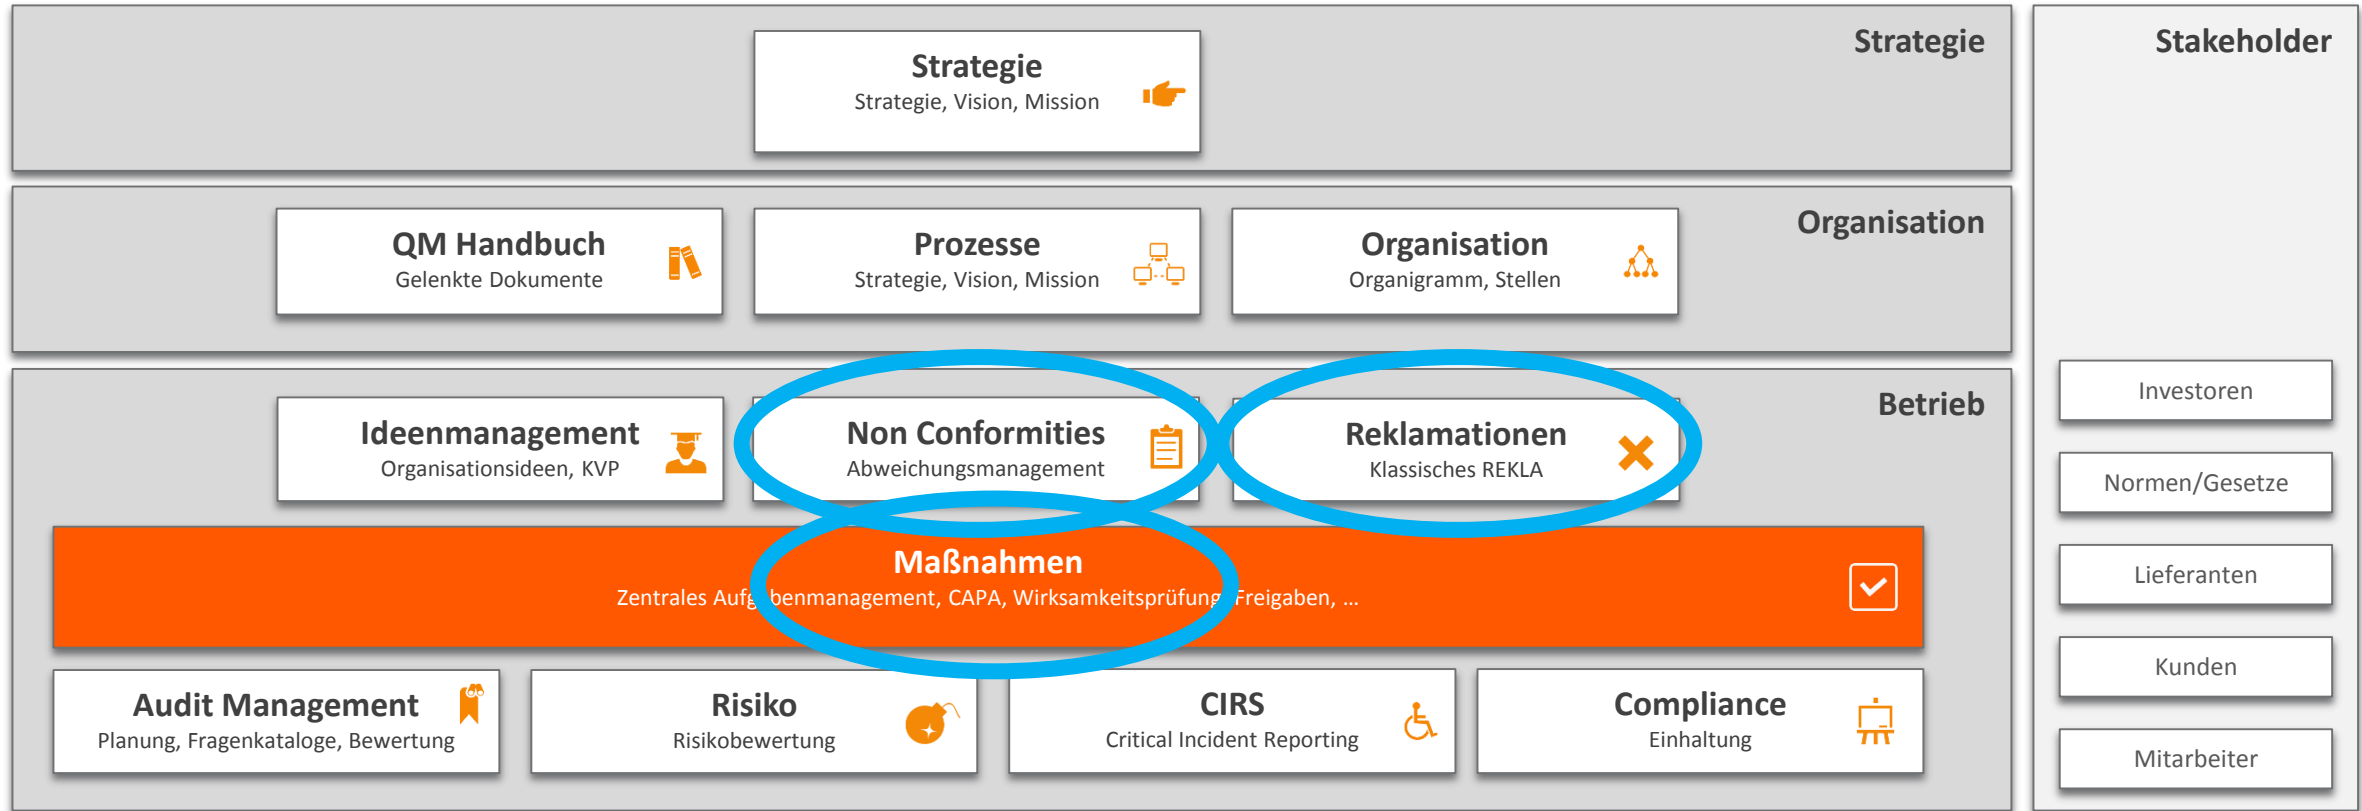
Strategie

Strategie
Strategie, Vision, Mission

Organisation

QM Handbuch
Gelenkte Dokumente

Prozesse
Strategie, Vision, Mission

Organisation
Organigramm, Stellen

Betrieb

Ideenmanagement
Organisationsideen, KVP

Non Conformities
Abweichungsmanagement

Reklamationen
Klassisches REKLA

Maßnahmen
Zentrales Aufg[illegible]benmanagement, CAPA, Wirksamkeitsprüfung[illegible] Freigaben, ...

Audit Management
Planung, Fragenkataloge, Bewertung

Risiko
Risikobewertung

CIRS
Critical Incident Reporting

Compliance
Einhaltung

Stakeholder

Investoren

Normen/Gesetze

Lieferanten

Kunden

Mitarbeiter